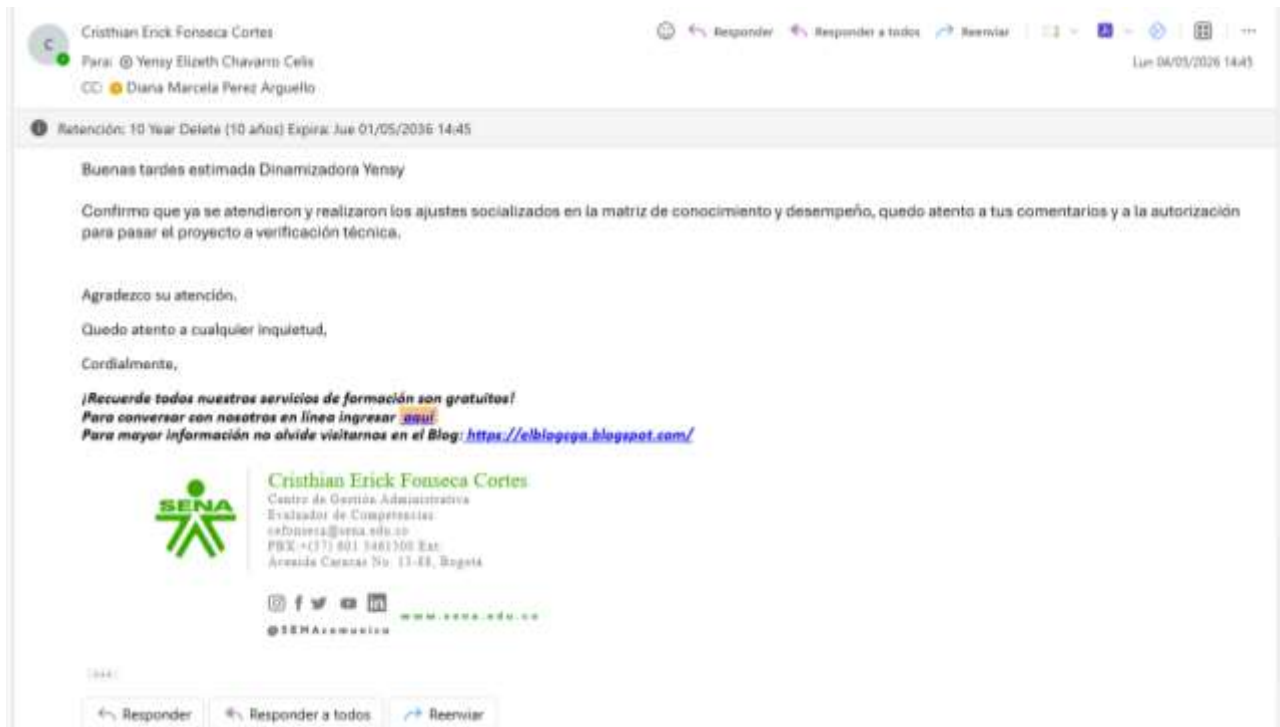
C

Cristhian Erick Fonseca Cortes
Para: Yensy Elizeth Chavarro Celis
CC: Diana Marcela Perez Arguello

Responder  Responder a todos  Reenviar

Lun 04/05/2026 14:45

Retención: 10 Year Delete (10 años) Expira: Jue 01/05/2036 14:45

Buenas tardes estimada Dinamizadora Yensy

Confirmo que ya se atendieron y realizaron los ajustes socializados en la matriz de conocimiento y desempeño, quedo atento a tus comentarios y a la autorización para pasar el proyecto a verificación técnica.

Agradezco su atención.

Quedo atento a cualquier inquietud,

Cordialmente,

¡Recuerde todos nuestros servicios de formación son gratuitos!
Para conversar con nosotros en línea ingresar aquí
Para mayor información no olvide visitarnos en el Blog: https://elblogcga.blogspot.com/

SENA

Cristhian Erick Fonseca Cortes
Centro de Gestión Administrativa
Evaluador de Competencias
cefonseca@sena.edu.co
PBX:+(57) 601 5461500 Ext.
Avenida Caracas No. 13-80, Bogotá

@SENAcomunica
www.sena.edu.co

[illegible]

Responder  Responder a todos  Reenviar